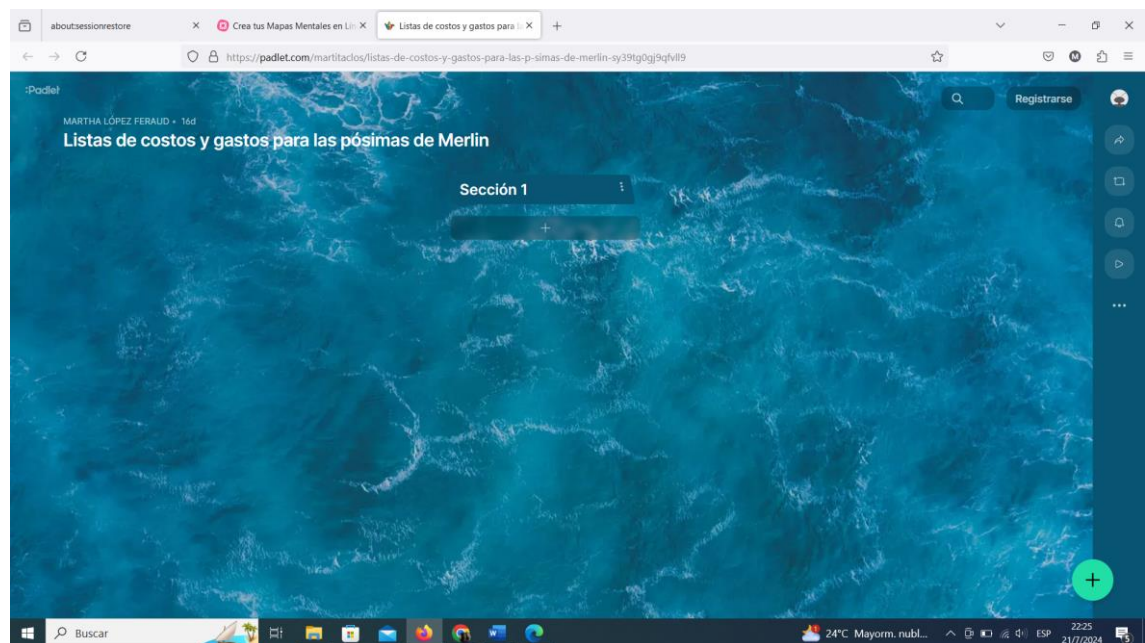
about:sessionrestore
Crea tus Mapas Mentales en Lí
Listas de costos y gastos para l
https://padlet.com/martitaclos/listas-de-costos-y-gastos-para-las-p-simas-de-merlin-sy39tg0gj9qfvll9

:Padlet
Registrarse
MARTHA LÓPEZ FERAUD • 16d
Listas de costos y gastos para las pósimas de Merlin

Sección 1
+

Buscar
24°C Mayorm. nubl...
ESP
22:25
21/7/2024